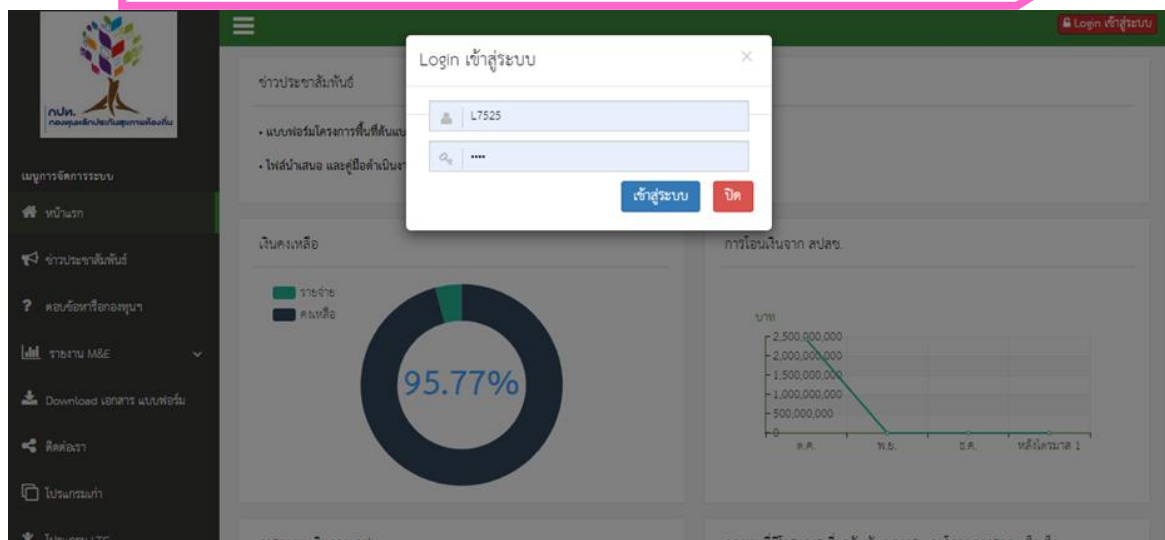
Login เข้าสู่ระบบ

สปสช.
กองทุนหลักประกันสุขภาพท้องถิ่น

เมนูการจัดการระบบ

หน้าแรก

ข่าวประชาสัมพันธ์

ตอบข้อหารือกองทุนฯ

รายงาน M&E

Download เอกสาร แบบฟอร์ม

ติดต่อเรา

โปรแกรมเก่า

ข่าวประชาสัมพันธ์

• แบบฟอร์มโครงการพื้นที่ต้นแบ

• ไฟล์นำเสนอ และคู่มือดำเนินง

Login เข้าสู่ระบบ

×

L7525

••••

เข้าสู่ระบบ

ปิด

เงินคงเหลือ

รายจ่าย

คงเหลือ

95.77%

การโอนเงินจาก สปสช.

บาท

2,500,000,000

2,000,000,000

1,500,000,000

1,000,000,000

500,000,000

0

ต.ค.

พ.ย.

ธ.ค.

หลังไตรมาส 1